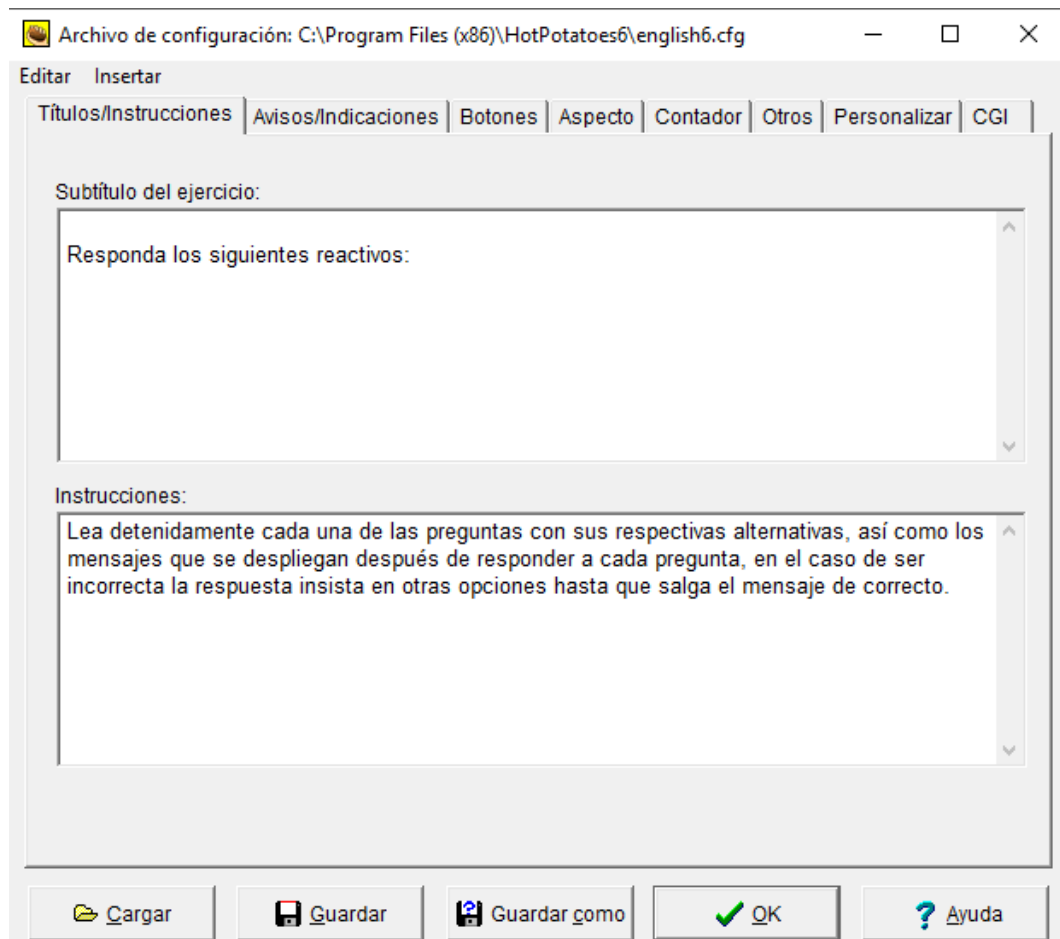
Archivo de configuración: C:\Program Files (x86)\HotPotatoes6\english6.cfg

Editar Insertar

Títulos/Instrucciones | Avisos/Indicaciones | Botones | Aspecto | Contador | Otros | Personalizar | CGI

Subtítulo del ejercicio:

Responda los siguientes reactivos:

Instrucciones:

Lea detenidamente cada una de las preguntas con sus respectivas alternativas, así como los mensajes que se despliegan después de responder a cada pregunta, en el caso de ser incorrecta la respuesta insista en otras opciones hasta que salga el mensaje de correcto.

Cargar | Guardar | Guardar como | OK | Ayuda